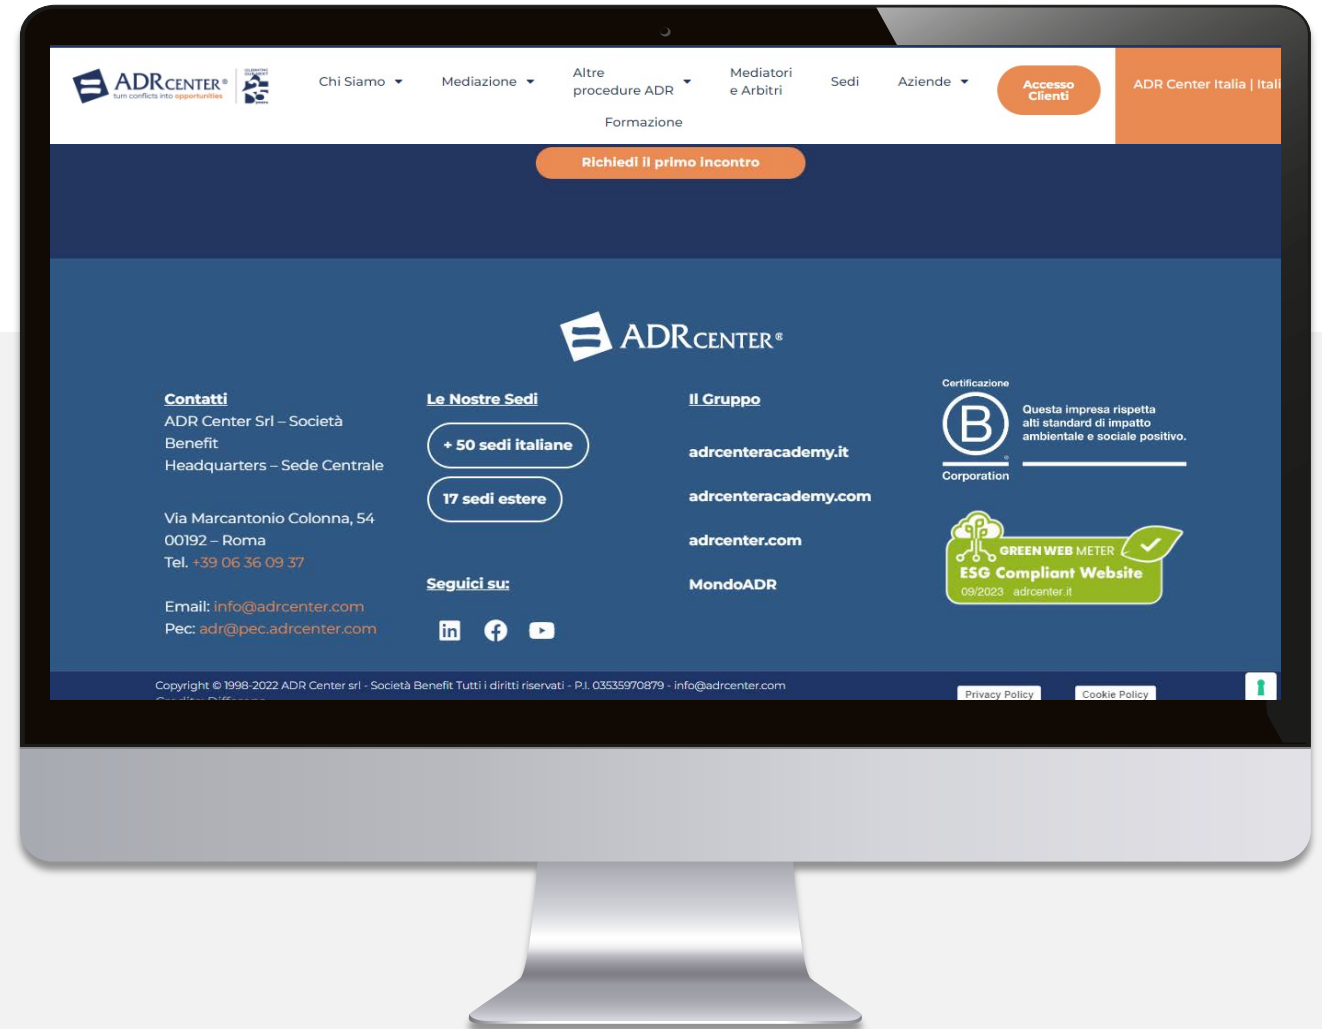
ADRCENTER®
turn conflicts into opportunities

Chi Siamo
Mediazione
Altre procedure ADR
Mediatori e Arbitri
Sedi
Aziende
Accesso Clienti
ADR Center Italia | Itali
Formazione

Richiedi il primo incontro

ADRCENTER®

Contatti
ADR Center Srl – Società Benefit
Headquarters – Sede Centrale

Via Marcantonio Colonna, 54
00192 – Roma
Tel. +39 06 36 09 37

Email: info@adrcenter.com
Pec: adr@pec.adrcenter.com

Le Nostre Sedi
+ 50 sedi italiane
17 sedi estere

Seguici su:

Il Gruppo
adrcenteracademy.it
adrcenteracademy.com
adrcenter.com
MondoADR

Certificazione
B
Corporation
Questa impresa rispetta alti standard di impatto ambientale e sociale positivo.

GREEN WEB METER
ESG Compliant Website
09/2023 adrcenter.it

Copyright © 1998-2022 ADR Center srl - Società Benefit Tutti i diritti riservati - P.I. 03535970879 - info@adrcenter.com
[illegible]
Privacy Policy
Cookie Policy